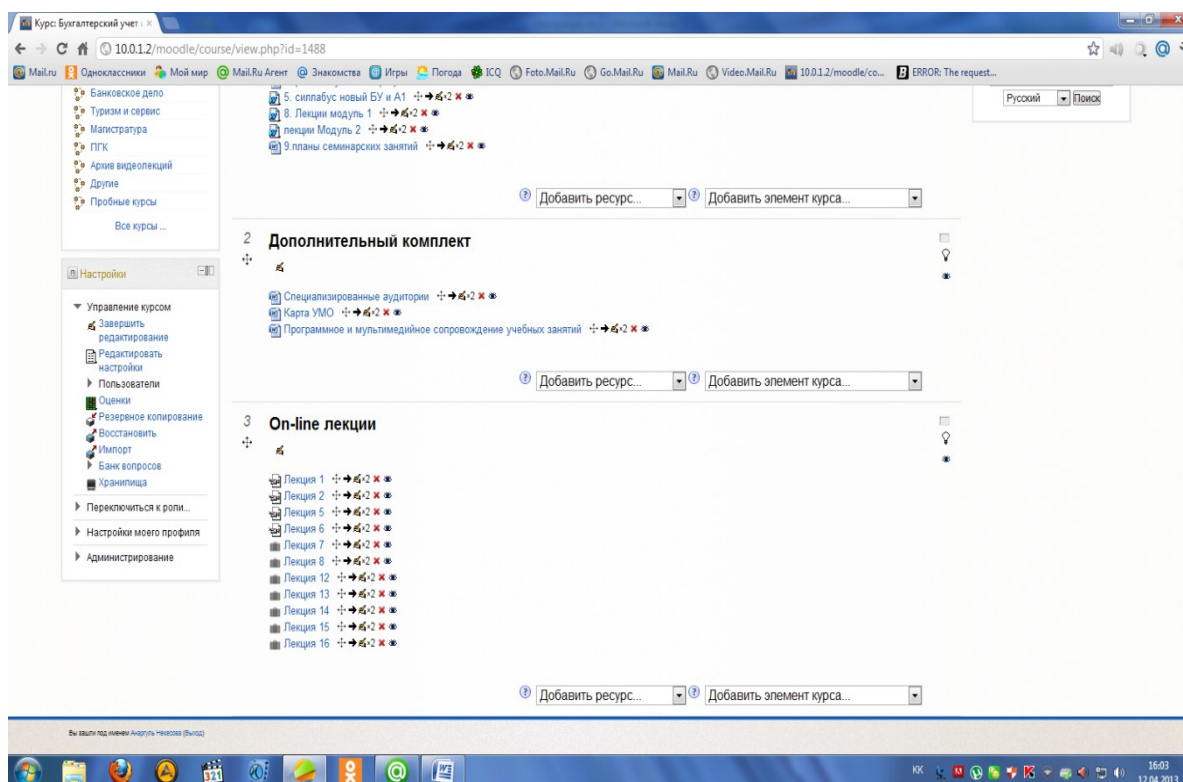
Курс: Бухгалтерский учет
10.0.1.2/moodle/course/view.php?id=1488
Mail.ru Одноклассники Мой мир Mail.Ru Агент Знакомства Игры Погода ICQ Foto.Mail.Ru Go.Mail.Ru Mail.Ru Video.Mail.Ru 10.0.1.2/moodle/co... ERROR: The request...

Банковское дело
Туризм и сервис
Магистратура
ПГК
Архив видеолекций
Другие
Пробные курсы
Все курсы ...

Настройки
Управление курсом
Завершить редактирование
Редактировать настройки
Пользователи
Оценки
Резервное копирование
Восстановить
Импорт
Банк вопросов
Хранилища
Переключиться к роли...
Настройки моего профиля
Администрирование

5. силлабус новый БУ и А1
8. Лекции модуль 1
лекции Модуль 2
9.планы семинарских занятий

Добавить ресурс... Добавить элемент курса...

2 Дополнительный комплект

Специализированные аудитории
Карта УМО
Програмное и мультимедийное сопровождение учебных занятий

Добавить ресурс... Добавить элемент курса...

3 On-line лекции

Лекция 1
Лекция 2
Лекция 5
Лекция 6
Лекция 7
Лекция 8
Лекция 12
Лекция 13
Лекция 14
Лекция 15
Лекция 16

Добавить ресурс... Добавить элемент курса...

Русский Поиск

Вы зашли под именем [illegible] (Выход)

KK 16:03 12.04.2013